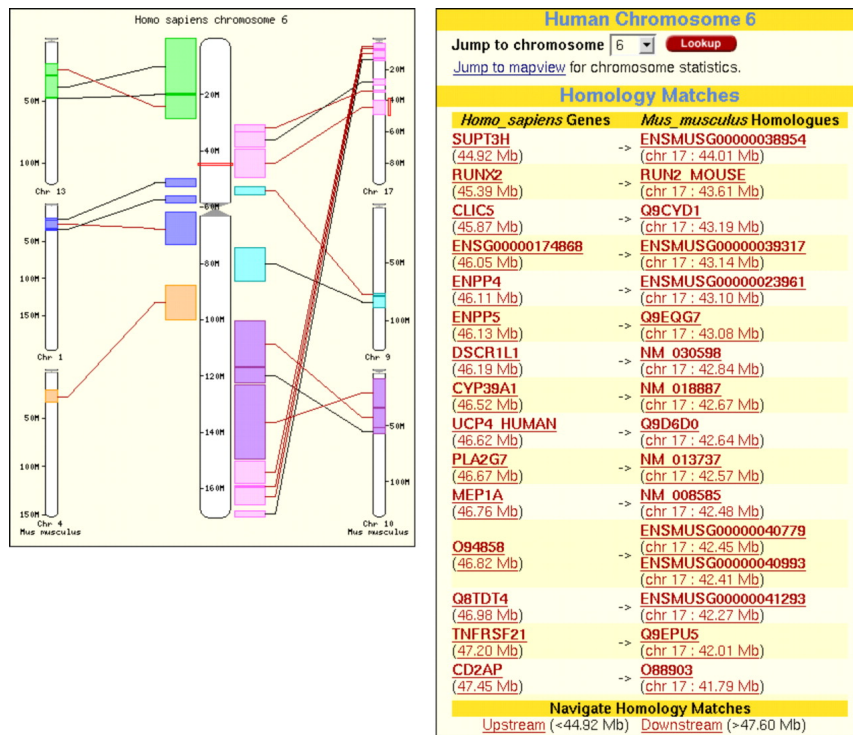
Homo sapiens chromosome 6

50M
100M
Chr 13
50M
100M
150M
Chr 1
50M
100M
150M
Chr 4
Mus musculus

20M
40M
60M
80M
100M
120M
140M
160M

20M
40M
60M
80M
Chr 17
50M
100M
Chr 9
50M
100M
Chr 10
Mus musculus

Human Chromosome 6

Jump to chromosome 6 Lookup

Jump to mapview for chromosome statistics.

Homology Matches

| *Homo_sapiens* Genes | | *Mus_musculus* Homologues |
|---|---|---|
| SUPT3H (44.92 Mb) | -> | ENSMUSG00000038954 (chr 17 : 44.01 Mb) |
| RUNX2 (45.39 Mb) | -> | RUN2_MOUSE (chr 17 : 43.61 Mb) |
| CLIC5 (45.87 Mb) | -> | Q9CYD1 (chr 17 : 43.19 Mb) |
| ENSG00000174868 (46.05 Mb) | -> | ENSMUSG00000039317 (chr 17 : 43.14 Mb) |
| ENPP4 (46.11 Mb) | -> | ENSMUSG00000023961 (chr 17 : 43.10 Mb) |
| ENPP5 (46.13 Mb) | -> | Q9EQG7 (chr 17 : 43.08 Mb) |
| DSCR1L1 (46.19 Mb) | -> | NM_030598 (chr 17 : 42.84 Mb) |
| CYP39A1 (46.52 Mb) | -> | NM_018887 (chr 17 : 42.67 Mb) |
| UCP4_HUMAN (46.62 Mb) | -> | Q9D6D0 (chr 17 : 42.64 Mb) |
| PLA2G7 (46.67 Mb) | -> | NM_013737 (chr 17 : 42.57 Mb) |
| MEP1A (46.76 Mb) | -> | NM_008585 (chr 17 : 42.48 Mb) |
| O94858 (46.82 Mb) | -> | ENSMUSG00000040779 (chr 17 : 42.45 Mb) ENSMUSG00000040993 (chr 17 : 42.41 Mb) |
| Q8TDT4 (46.98 Mb) | -> | ENSMUSG00000041293 (chr 17 : 42.27 Mb) |
| TNFRSF21 (47.20 Mb) | -> | Q9EPU5 (chr 17 : 42.01 Mb) |
| CD2AP (47.45 Mb) | -> | O88903 (chr 17 : 41.79 Mb) |

Navigate Homology Matches
Upstream (<44.92 Mb) Downstream (>47.60 Mb)